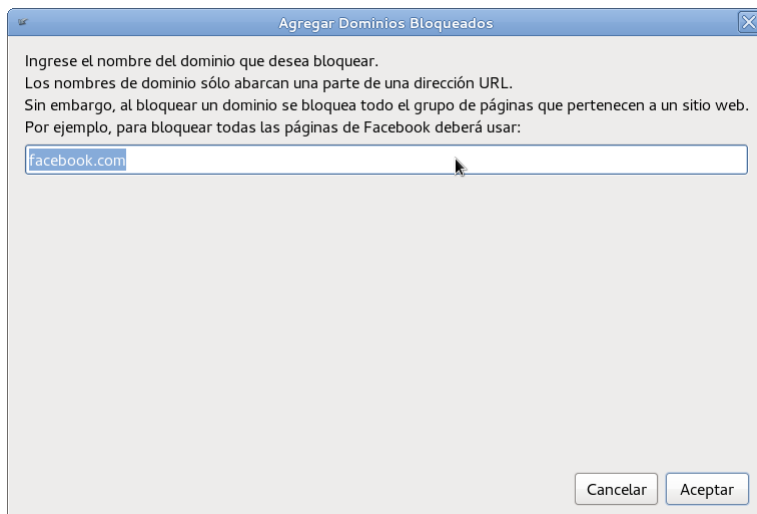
Agregar Dominios Bloqueados

Ingrese el nombre del dominio que desea bloquear.
Los nombres de dominio sólo abarcan una parte de una dirección URL.
Sin embargo, al bloquear un dominio se bloquea todo el grupo de páginas que pertenecen a un sitio web.
Por ejemplo, para bloquear todas las páginas de Facebook deberá usar:

facebook.com

Cancelar
Aceptar